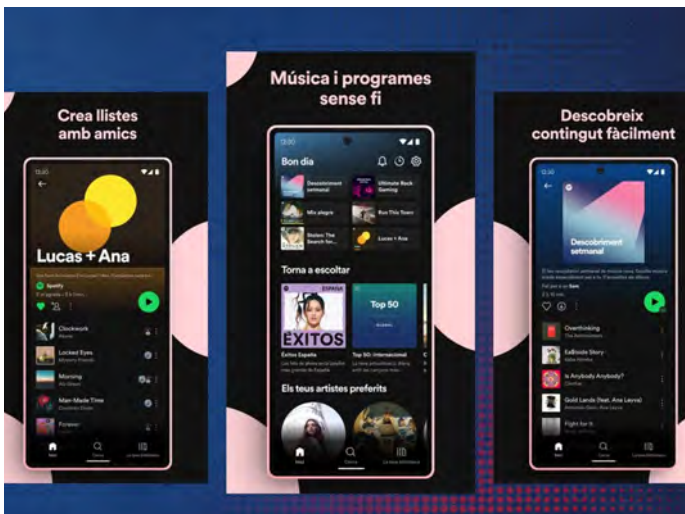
Crea llistes amb amics

Lucas + Ana

Spotify

Clockwork

Locked Eyes

Morning

Man-Made Time

Forever

Música i programes sense fi

Bon dia

Descobriment setmanal

Ultimate Rock Gaming

Mix alegre

Run This Town

Lucas + Ana

Torna a escoltar

ESPAÑA

ÉXITOS

Top 50

Éxitos España

Top 50: Internacional

Els teus artistes preferits

Inici

Cerca

La teva biblioteca

Descobreix contingut fàcilment

Descobriment setmanal

Overthinking

EaBoide Story

Is Anybody Anybody?

Gold Lands

Fight for It